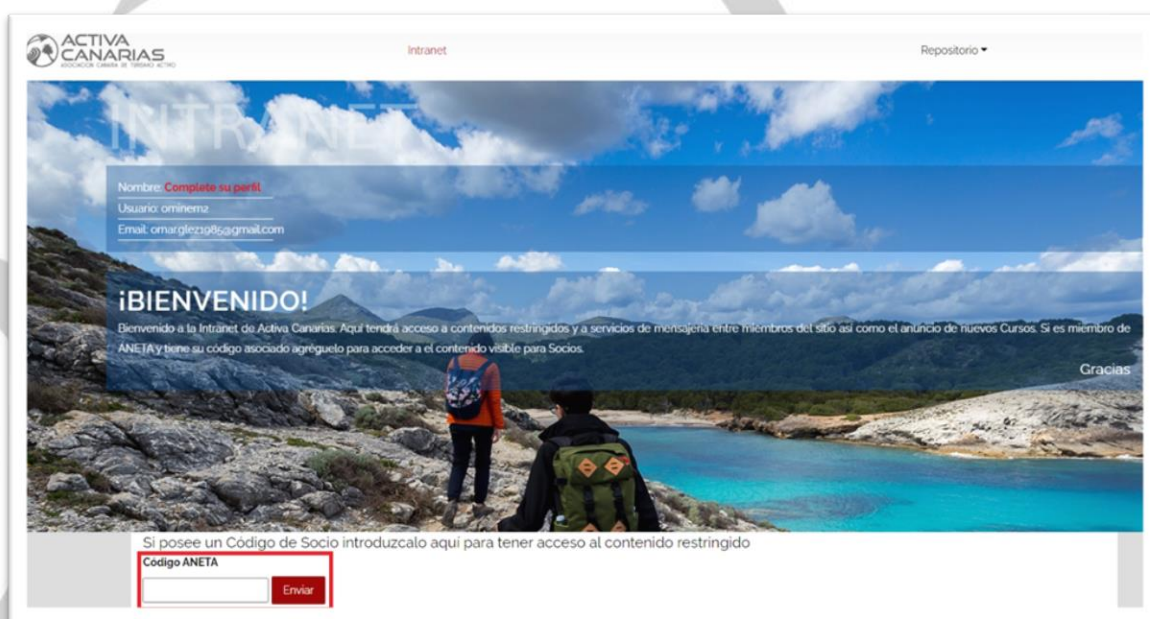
ACTIVA CANARIAS
ASOCIACIÓN CANARIA DE TURISMO ACTIVO

Intranet

Repositorio

INTRANET

Nombre: Complete su perfil
Usuario: ominem2
Email: omarglez1985@gmail.com

¡BIENVENIDO!
Bienvenido a la Intranet de Activa Canarias. Aquí tendrá acceso a contenidos restringidos y a servicios de mensajería entre miembros del sitio así como el anuncio de nuevos Cursos. Si es miembro de ANETA y tiene su código asociado agréguelo para acceder a el contenido visible para Socios.

Gracias

Si posee un Código de Socio introduzcalo aquí para tener acceso al contenido restringido
Código ANETA
Enviar